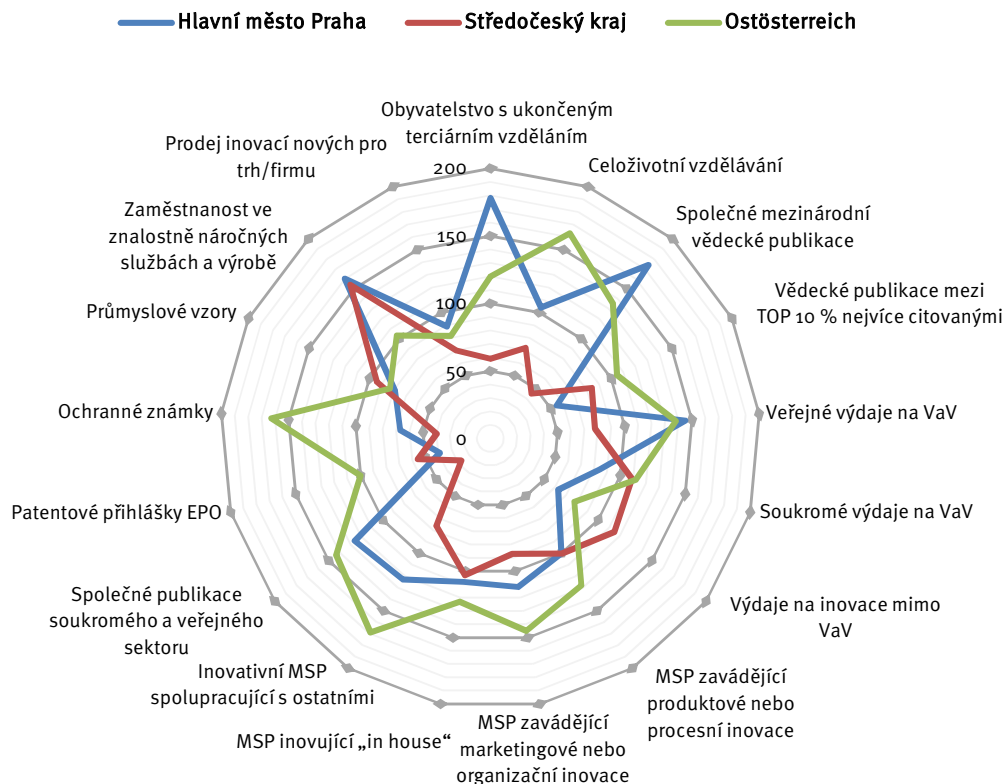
Hlavní město Praha
Středočeský kraj
Ostösterreich

Obyvatelstvo s ukončeným terciárním vzděláním
Celoživotní vzdělávání
Společné mezinárodní vědecké publikace
Vědecké publikace mezi TOP 10 % nejvíce citovanými
Veřejné výdaje na VaV
Soukromé výdaje na VaV
Výdaje na inovace mimo VaV
MSP zavádějící produktové nebo procesní inovace
MSP zavádějící marketingové nebo organizační inovace
MSP inovující „in house“
Inovativní MSP spolupracující s ostatními
Společné publikace soukromého a veřejného sektoru
Patentové přihlášky EPO
Ochranné známky
Průmyslové vzory
Zaměstnanost ve znalostně náročných službách a výrobě
Prodej inovací nových pro trh/firmu

200
150
100
50
0